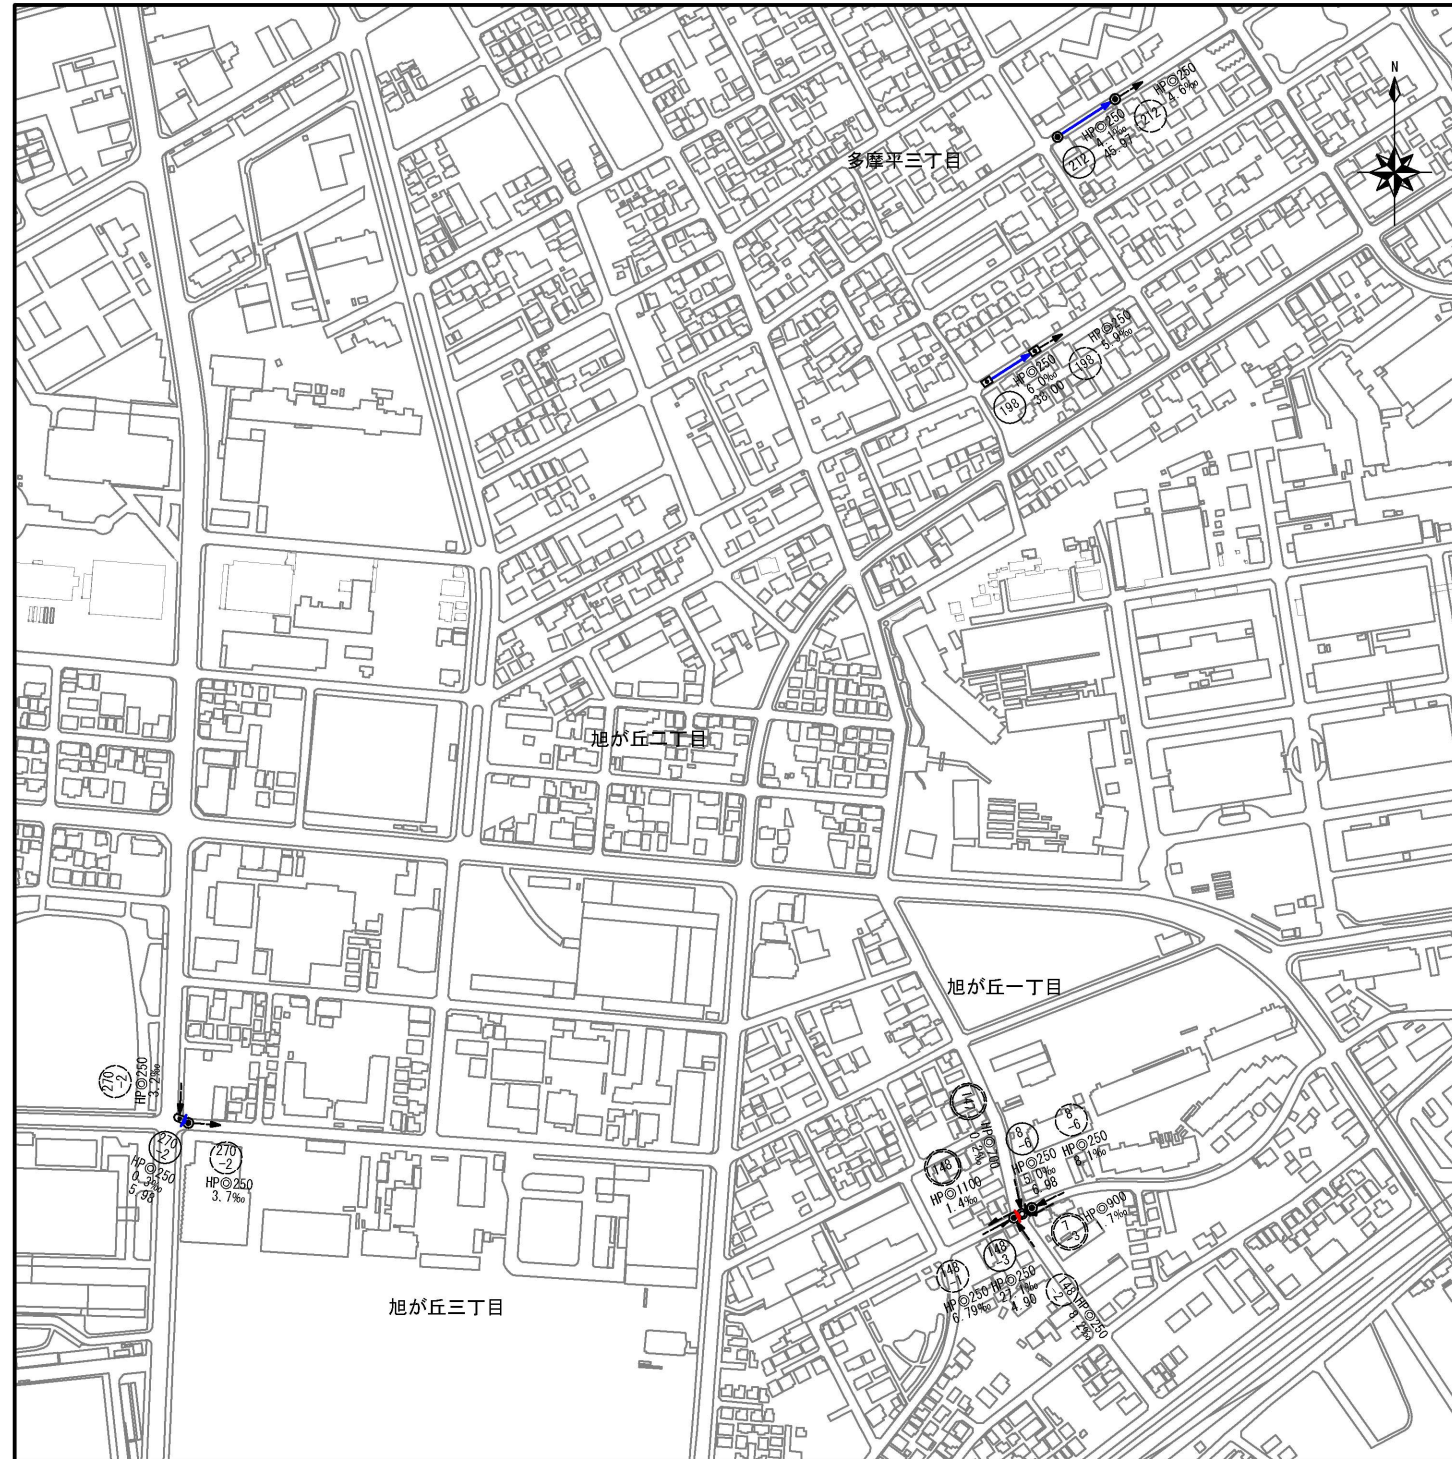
N

多摩平三丁目

HP◎250
4.6‰
212
HP◎250
4.1‰
45.67
212

HP◎250
5.9‰
198
HP◎250
6.0‰
38.00
198

旭が丘二丁目

旭が丘一丁目

270
-2
HP◎250
3.2‰
270
-2
HP◎250
0.3‰
5.98
270
-2
HP◎250
3.7‰

旭が丘三丁目

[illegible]
HP◎200
0.2‰
148
HP◎1100
1.4‰
8
-6
HP◎250
5.0‰
6.98
8
-6
HP◎250
6.1‰
7
-3
HP◎900
1.7‰
148
-1
HP◎250
6.79‰
148
-3
HP◎250
27.1‰
4.90
148
-2
HP◎250
8.3‰